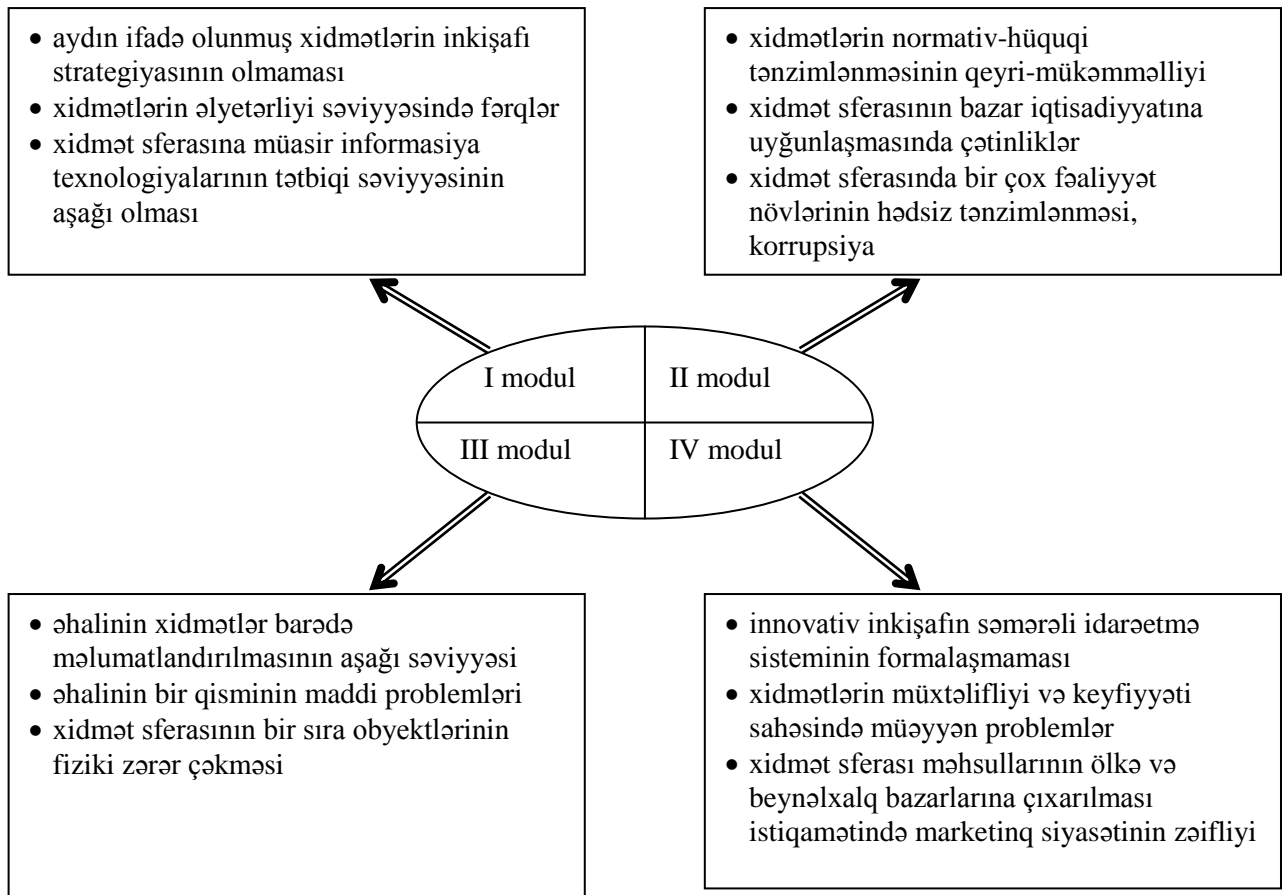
- aydın ifadə olunmuş xidmətlərin inkişafı strategiyasının olmaması
- xidmətlərin əlyetərliyi səviyyəsində fərqlər
- xidmət sferasına müasir informasiya texnologiyalarının tətbiqi səviyyəsinin aşağı olması

- xidmətlərin normativ-hüquqi tənzimlənməsinin qeyri-mükəmməlliyi
- xidmət sferasının bazar iqtisadiyyatına uyğunlaşmasında çətinliklər
- xidmət sferasında bir çox fəaliyyət növlərinin hədsiz tənzimlənməsi, korrupsiya

I modul

II modul

III modul

IV modul

- əhalinin xidmətlər barədə məlumatlandırılmasının aşağı səviyyəsi
- əhalinin bir qisminin maddi problemləri
- xidmət sferasının bir sıra obyektlərinin fiziki zərər çəkməsi

- innovativ inkişafın səmərəli idarəetmə sisteminin formalaşmaması
- xidmətlərin müxtəlifliyi və keyfiyyəti sahəsində müəyyən problemlər
- xidmət sferası məhsullarının ölkə və beynəlxalq bazarlarına çıxarılması istiqamətində marketinq siyasətinin zəifliyi